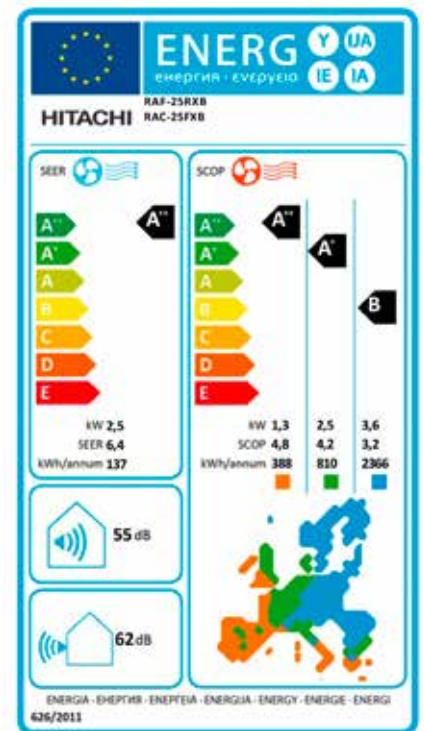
ENERG Y UA IE IA
енергия · ενεργεια

HITACHI RAF-25RXB RAC-25FXB

SEER

A++ A+ A B C D E

A++

kW 2,5
SEER 6,4
kWh/annum 137

SCOP

A++ A+ A B C D E

A++ A+ B

| kW | 1,3 | 2,5 | 3,6 |
|---|---|---|---|
| SCOP | 4,8 | 4,2 | 3,2 |
| kWh/annum | 388 | 810 | 2366 |

55 dB

62 dB

ENERGIA · ЕНЕРГИЯ · ΕΝΕΡΓΕΙΑ · ENERGIJA · ENERGY · ENERGIE · ENERGI
626/2011